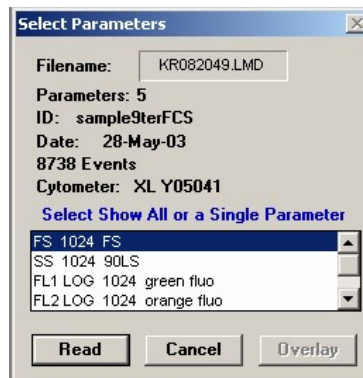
Select Parameters

Filename: KR082049.LMD

Parameters: 5
ID: sample9terFCS
Date: 28-May-03
8738 Events
Cytometer: XL Y05041

Select Show All or a Single Parameter

FS 1024 FS
SS 1024 90LS
FL1 LOG 1024 green fluo
FL2 LOG 1024 orange fluo

Read Cancel Overlay